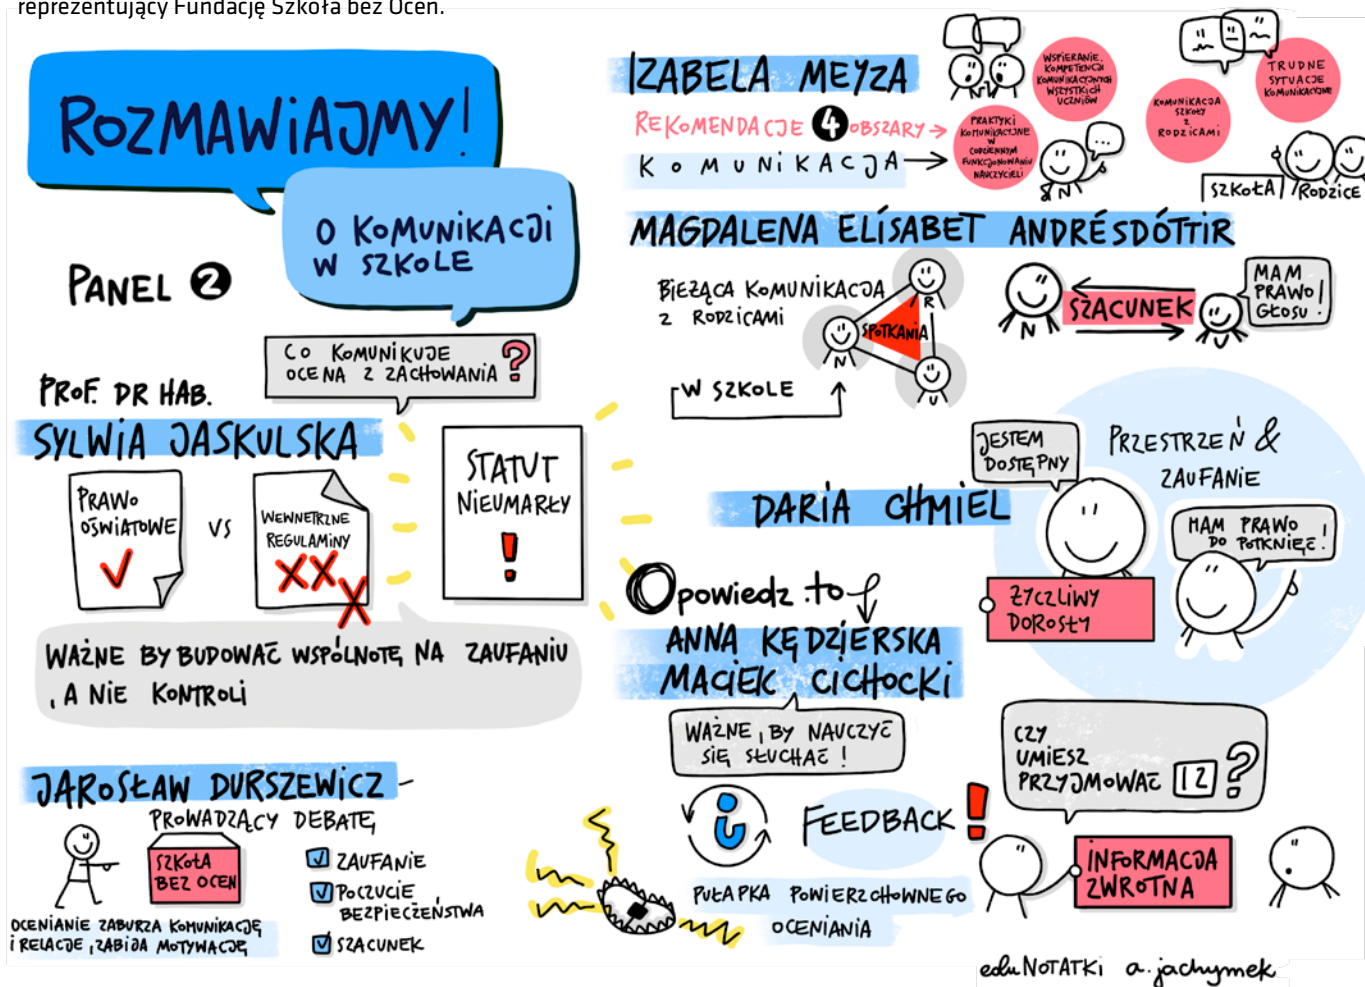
reprezentujący Fundację Szkoła bez Ocen.

ROZMAWIAJMY!

O KOMUNIKACJI W SZKOLE

PANEL 2

CO KOMUNIKUJE OCENA Z ZACHOWANIA ?

PROF. DR HAB.
SYLWIA JASKULSKA

PRAWO OŚWIATOWE ✓ VS WEWNĘTRZNE REGULAMINY XXX

STATUT NIEUMARŁY !

WAŻNE BY BUDOWAĆ WSPÓLNOTĘ NA ZAUFANIU, A NIE KONTROLI

JAROSŁAW DURSZEWICZ - PROWADZĄCY DEBATĘ

SZKOŁA BEZ OCEN

OCENIANIE ZABURZA KOMUNIKACJĘ I RELACJE, ZABIJA MOTYWACJĘ

☑ ZAUFANIE
☑ POCZUCIE BEZPIECZEŃSTWA
☑ SZACUNEK

IZABELA MEYZA

REKOMENDACJE 4 OBSZARY →
KOMUNIKACJA →

WSPIERANIE KOMPETENCJI KOMUNIKACYJNYCH WSZYSTKICH UCZNIÓW

PRAKTYKI KOMUNIKACYJNE W CODZIENNYM FUNKCJONOWANIU NAUCZYCIELI

KOMUNIKACJA SZKOŁY Z RODZICAMI

TRUDNE SYTUACJE KOMUNIKACYJNE

N

SZKOŁA | RODZICE

MAGDALENA ELÍSABET ANDRÉSDÓTTIR

BIEŻĄCA KOMUNIKACJA Z RODZICAMI

R
SPOTKANIA
N
U

W SZKOLE

N SZACUNEK

MAM PRAWO GŁOSU.

JESTEM DOSTĘPNY

PRZESTRZEŃ & ZAUFANIE

DARIA CHMIEL

MAM PRAWO DO POTKNIĘĆ!

ŻYCZLIWY DOROSŁY

Opowiedz to

ANNA KĘDZIERSKA
MACIEK CICHOCKI

WAŻNE, BY NAUCZYĆ SIĘ SŁUCHAĆ !

CZY UMIESZ PRZYJMOWAĆ 12 ?

FEEDBACK !

INFORMACJA ZWROTNA

PUŁAPKA POWIERZCHOWNEGO OCENIANIA

eduNOTATKI a. jachymek